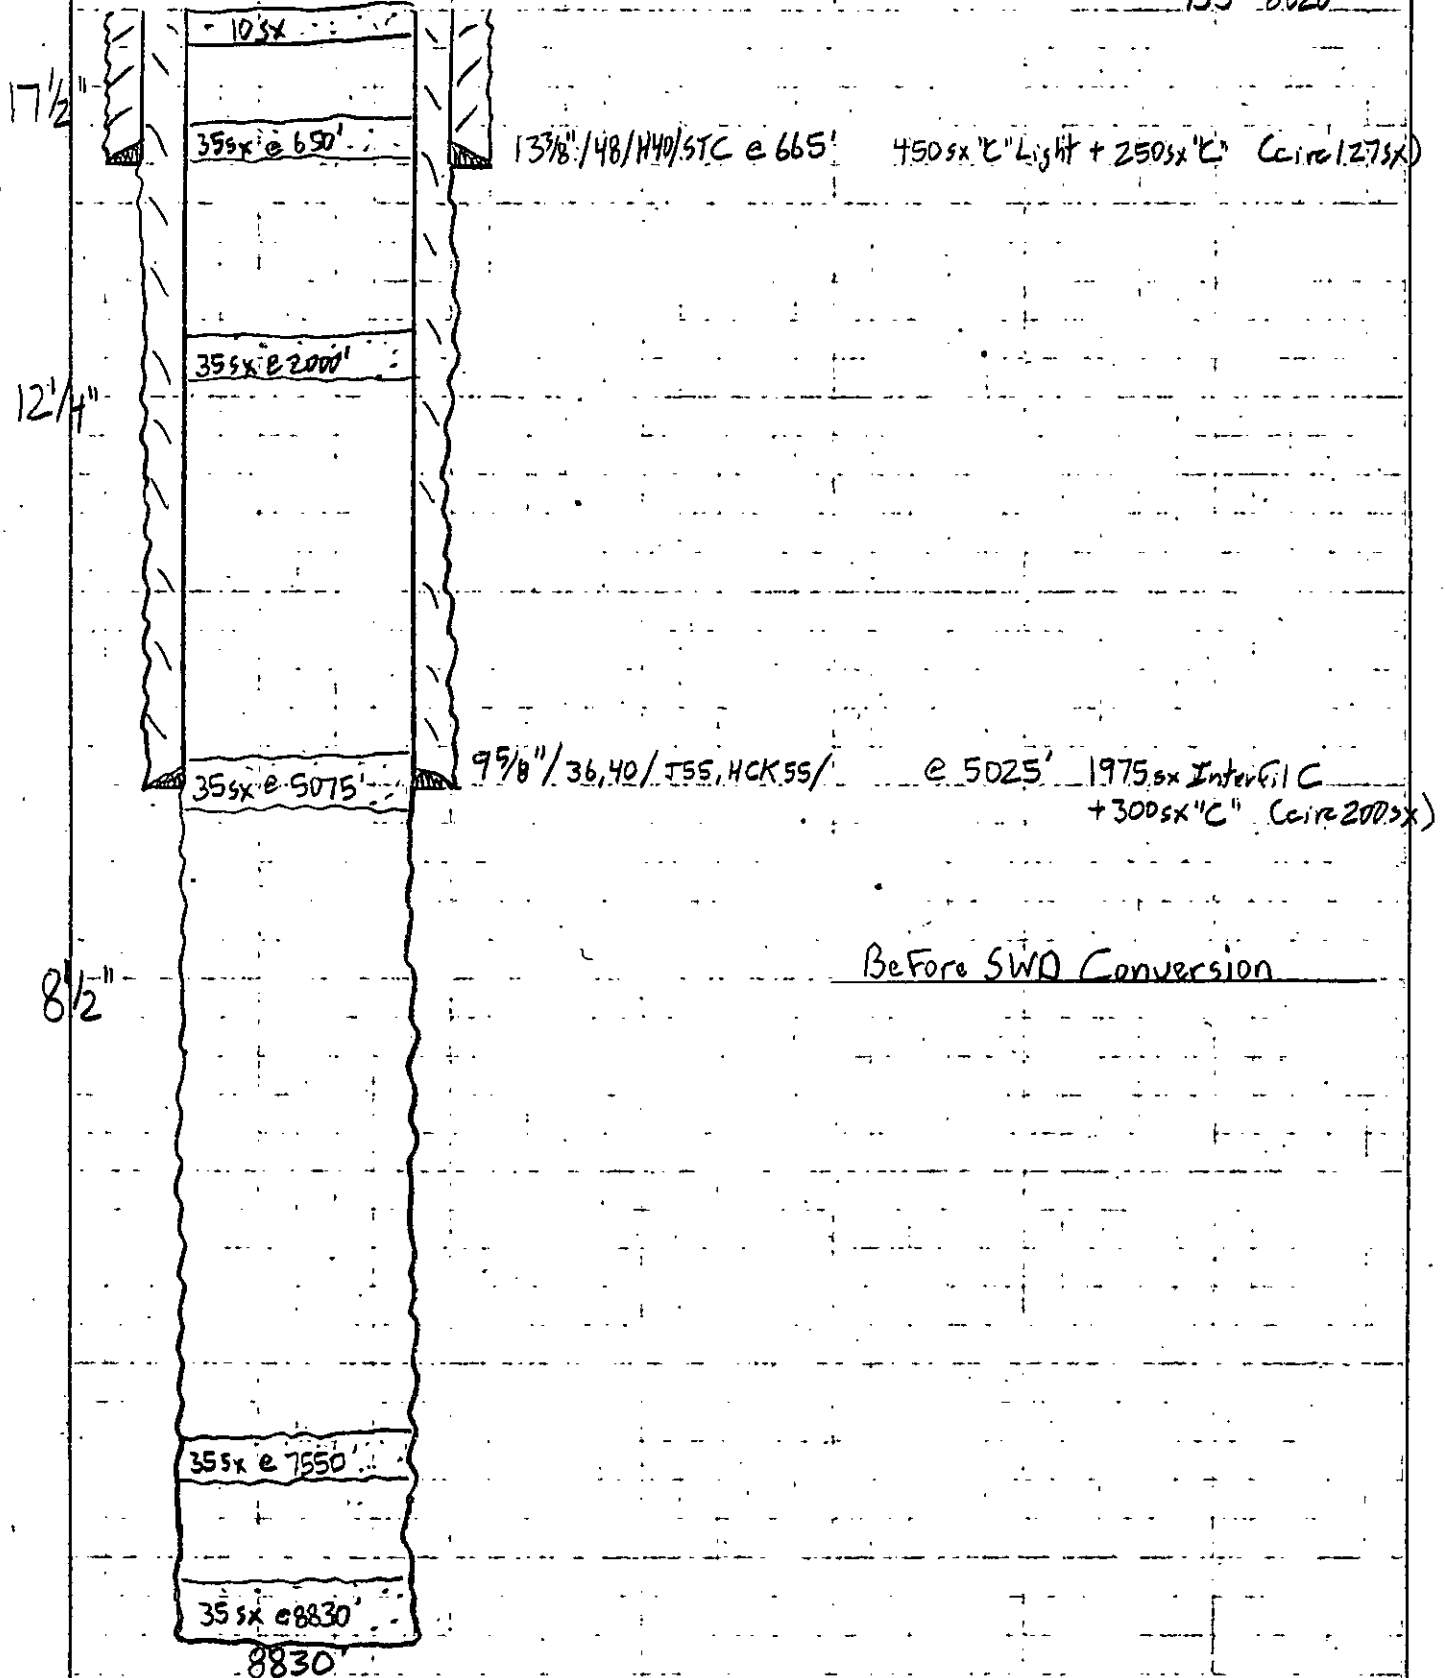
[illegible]

10 sx

$17\frac{1}{2}$"

35sx e 650'

$13\frac{3}{8}$"/48/H40/STC e 665' 450sx "C" Light + 250sx "C" (circ 127sx)

35sx e 2000'

$12\frac{1}{4}$"

35sx e 5075'

$9\frac{5}{8}$"/36,40/J55,HCK55/ e 5025' 1975sx InterFil C +300sx "C" (circ 200sx)

BeFore SWD Conversion

$8\frac{1}{2}$"

35sx e 7550'

35 sx e8830'

8830'